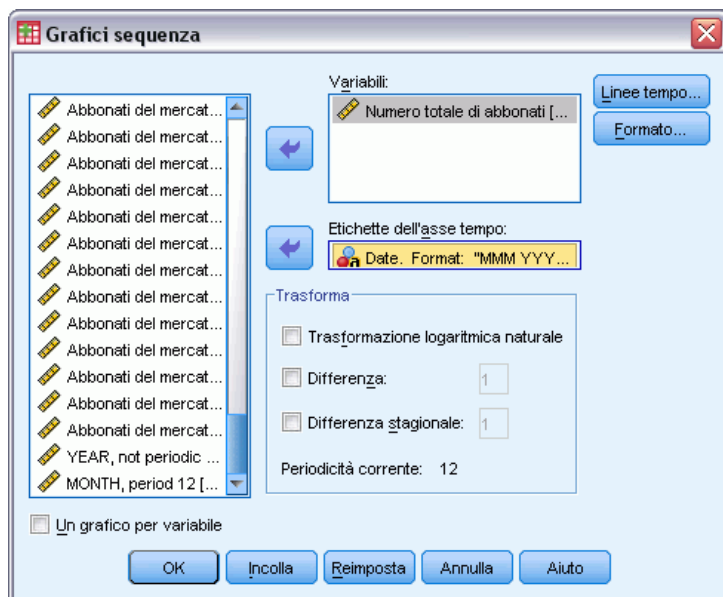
Grafici sequenza

Abbonati del mercat...
Abbonati del mercat...
Abbonati del mercat...
Abbonati del mercat...
Abbonati del mercat...
Abbonati del mercat...
Abbonati del mercat...
Abbonati del mercat...
Abbonati del mercat...
Abbonati del mercat...
Abbonati del mercat...
Abbonati del mercat...
Abbonati del mercat...
YEAR, not periodic ...
MONTH, period 12 [...

Variabili:
Numero totale di abbonati [...

Linee tempo...
Formato...

Etichette dell'asse tempo:
Date. Format: "MMM YYY...

Trasforma
Trasformazione logaritmica naturale
Differenza: 1
Differenza stagionale: 1
Periodicità corrente: 12

Un grafico per variabile

OK Incolla Reimposta Annulla Aiuto